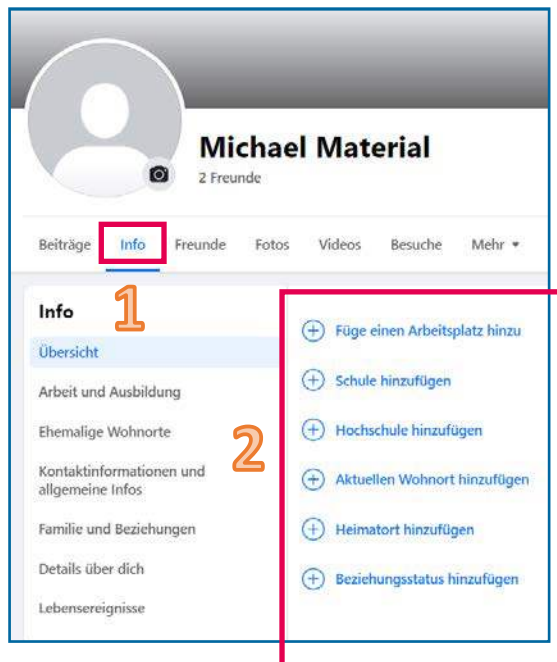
Michael Material
2 Freunde

Beiträge Info Freunde Fotos Videos Besuche Mehr ▾

1

Info
Übersicht
Arbeit und Ausbildung
Ehemalige Wohnorte
Kontaktinformationen und allgemeine Infos
Familie und Beziehungen
Details über dich
Lebensereignisse

2

Füge einen Arbeitsplatz hinzu
Schule hinzufügen
Hochschule hinzufügen
Aktuellen Wohnort hinzufügen
Heimatort hinzufügen
Beziehungsstatus hinzufügen